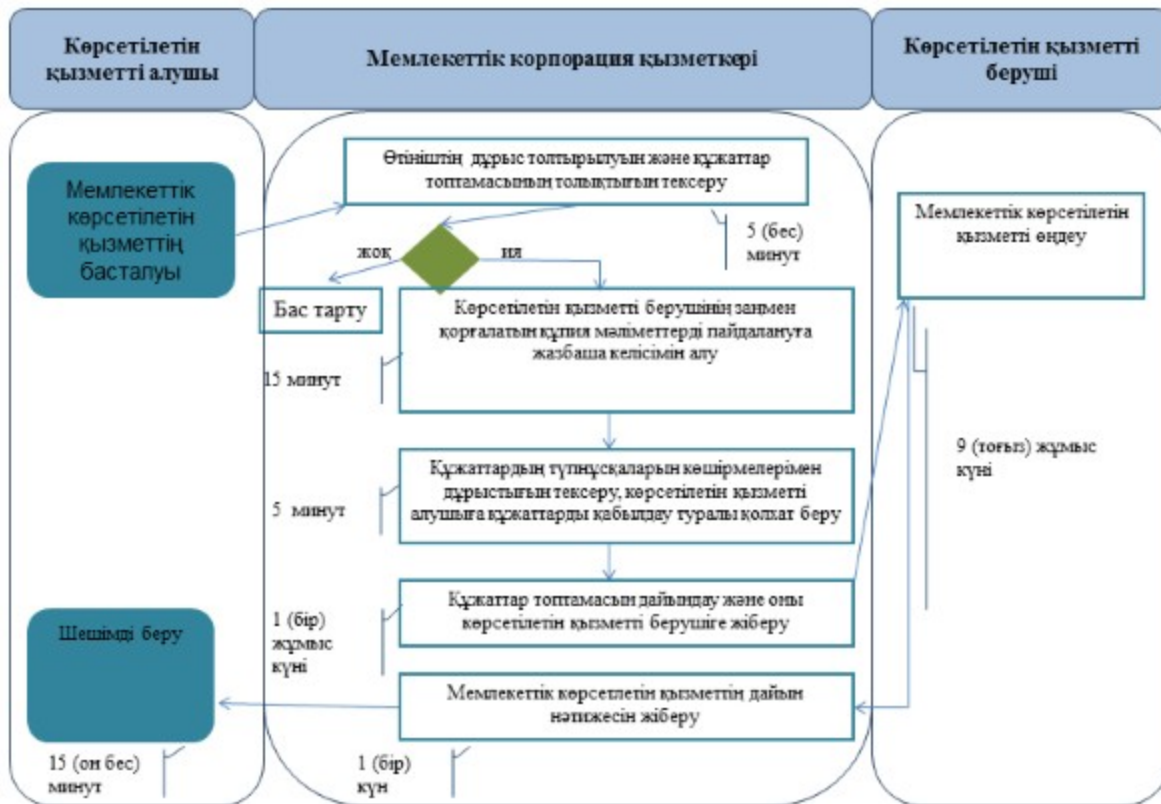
Көрсетілетін қызметті алушы

Мемлекеттік корпорация қызметкері

Көрсетілетін қызметті беруші

Мемлекеттік көрсетілетін қызметтің басталуы

Өтініштің дұрыс толтырылуын және құжаттар топтамасының толықтығын тексеру

5 (бес) минут

жоқ

иә

Мемлекеттік көрсетілетін қызметті өңдеу

Бас тарту

Көрсетілетін қызметті берушінің заңмен қорғалатын құпия мәліметтерді пайдалануға жазбаша келісімін алу

15 минут

9 (тоғыз) жұмыс күні

Құжаттардың түпнұсқаларын көшірмелерімен дұрыстығын тексеру, көрсетілетін қызметті алушыға құжаттарды қабылдау туралы қолхат беру

5 минут

Құжаттар топтамасын дайындау және оны көрсетілетін қызметті берушіге жіберу

1 (бір) жұмыс күні

Шешімді беру

Мемлекеттік көрсетілетін қызметтің дайын нәтижесін жіберу

15 (он бес) минут

1 (бір) күн